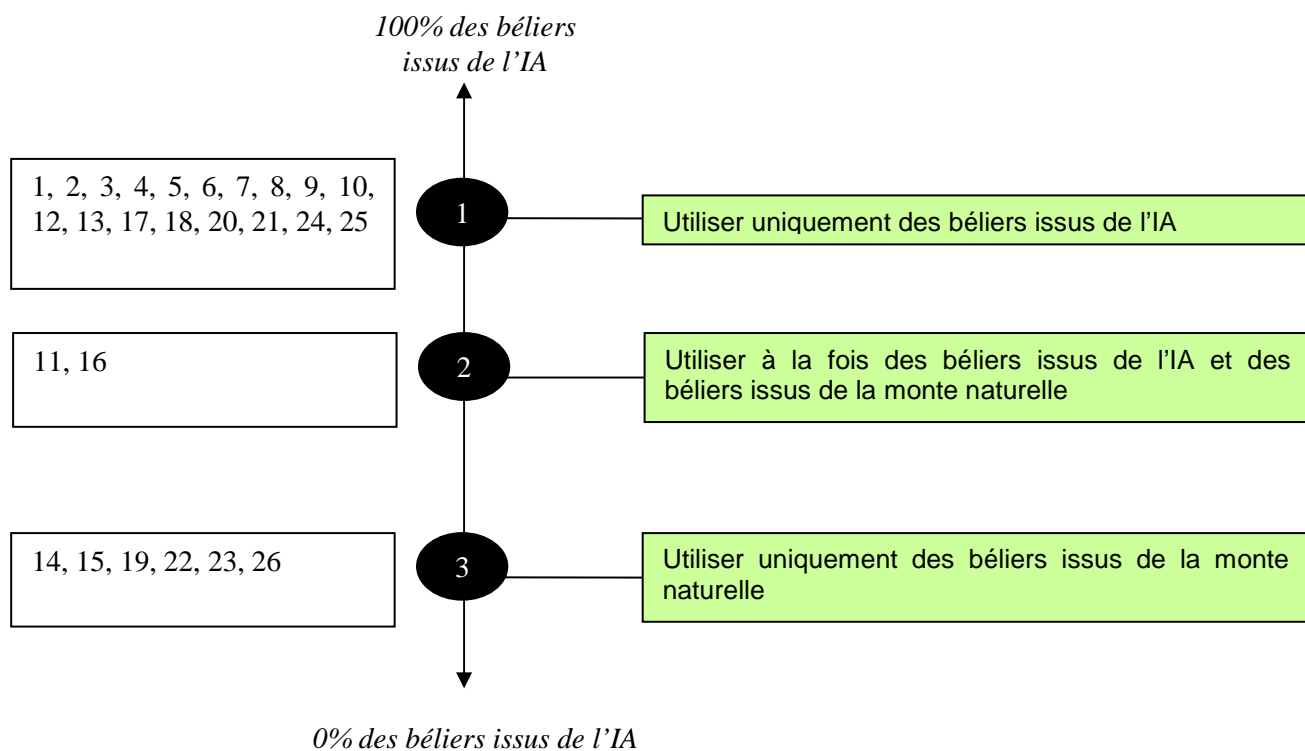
100% des béliers issus de l'IA

1, 2, 3, 4, 5, 6, 7, 8, 9, 10, 12, 13, 17, 18, 20, 21, 24, 25

1

Utiliser uniquement des béliers issus de l'IA

11, 16

2

Utiliser à la fois des béliers issus de l'IA et des béliers issus de la monte naturelle

14, 15, 19, 22, 23, 26

3

Utiliser uniquement des béliers issus de la monte naturelle

0% des béliers issus de l'IA